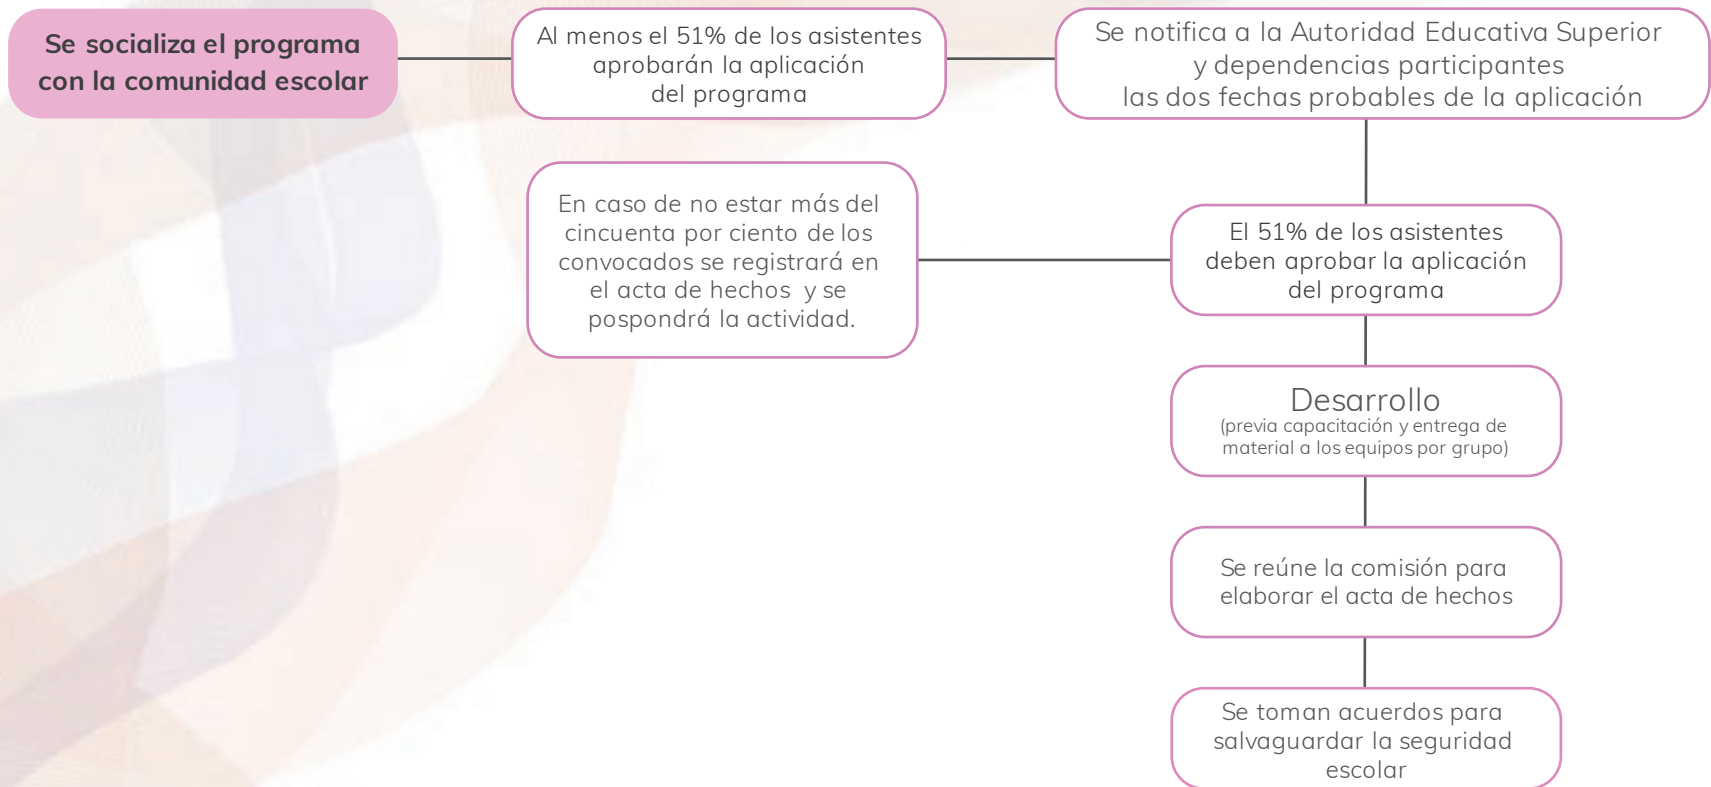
Se socializa el programa con la comunidad escolar

Al menos el 51% de los asistentes aprobarán la aplicación del programa

Se notifica a la Autoridad Educativa Superior y dependencias participantes las dos fechas probables de la aplicación

En caso de no estar más del cincuenta por ciento de los convocados se registrará en el acta de hechos y se pospondrá la actividad.

El 51% de los asistentes deben aprobar la aplicación del programa

Desarrollo
(previa capacitación y entrega de material a los equipos por grupo)

Se reúne la comisión para elaborar el acta de hechos

Se toman acuerdos para salvaguardar la seguridad escolar